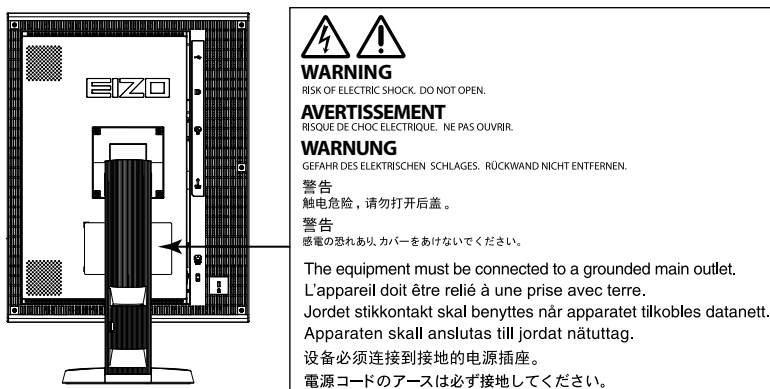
EIZO

WARNING
RISK OF ELECTRIC SHOCK. DO NOT OPEN.

AVERTISSEMENT
RISQUE DE CHOC ELECTRIQUE. NE PAS OUVRIR.

WARNUNG
GEFAHR DES ELEKTRISCHEN SCHLAGES. RÜCKWAND NICHT ENTFERNEN.

警告
触电危险，请勿打开后盖。

警告
感電の恐れあり。カバーをあけないでください。

The equipment must be connected to a grounded main outlet.
L'appareil doit être relié à une prise avec terre.
Jordet stikkontakt skal benyttes når apparatet tilkobles datanett.
Apparaten skall anslutas till jordat nätuttag.
设备必须连接到接地的电源插座。
電源コードのアースは必ず接地してください。